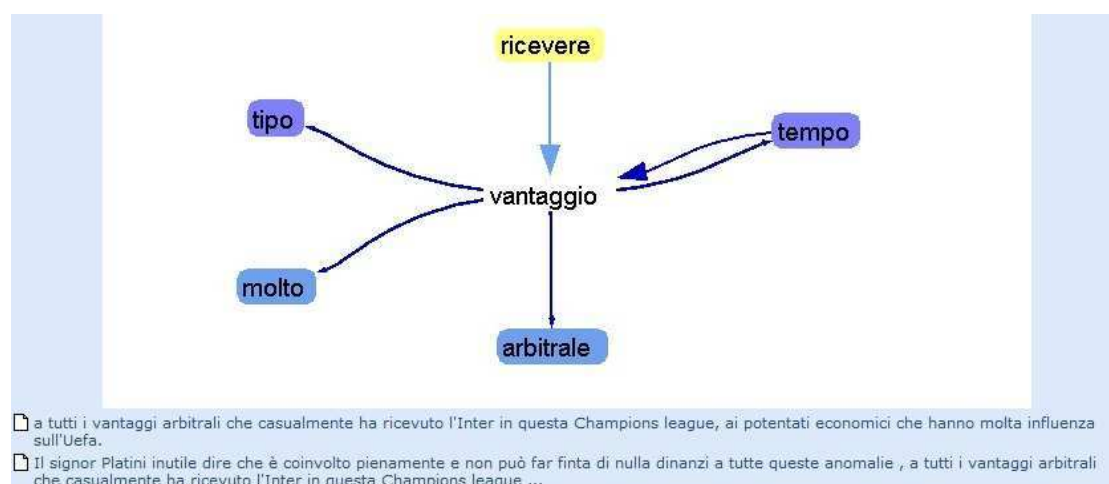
ricevere

tipo

tempo

vantaggio

molto

arbitrale

a tutti i vantaggi arbitrali che casualmente ha ricevuto l'Inter in questa Champions league, ai potentati economici che hanno molta influenza sull'Uefa.

Il signor Platini inutile dire che è coinvolto pienamente e non può far finta di nulla dinanzi a tutte queste anomalie , a tutti i vantaggi arbitrali che casualmente ha ricevuto l'Inter in questa Champions league ...